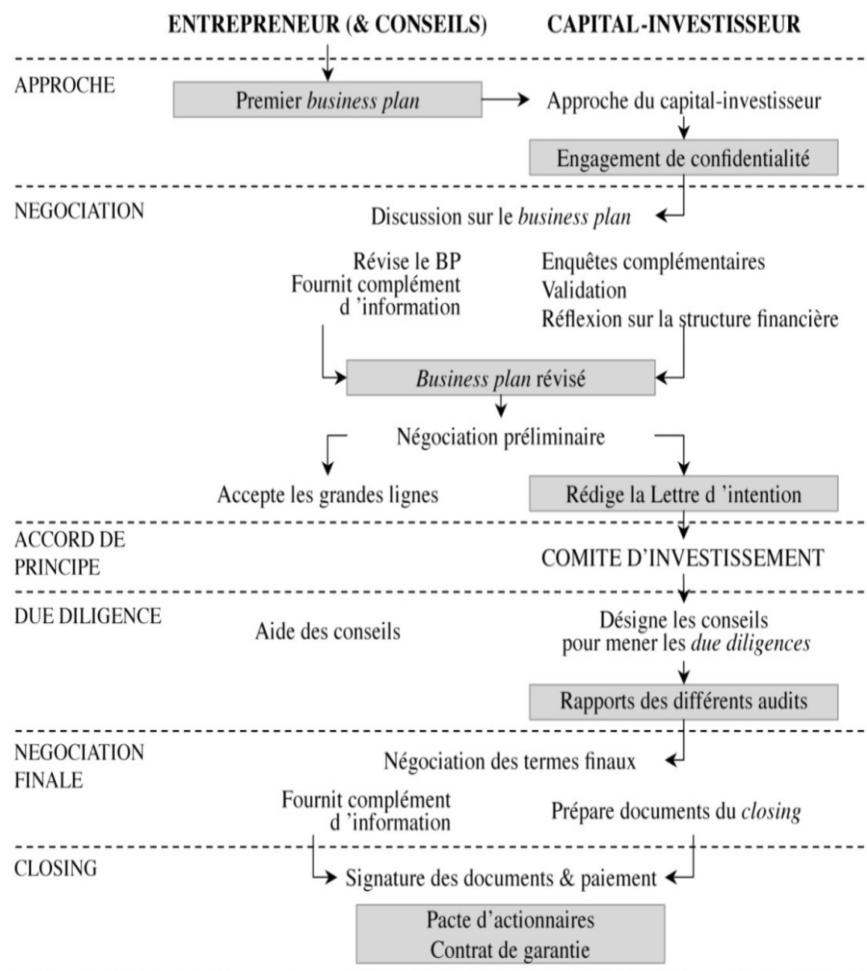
ENTREPRENEUR (& CONSEILS) CAPITAL-INVESTISSEUR

APPROCHE

Premier business plan

Approche du capital-investisseur

Engagement de confidentialité

NEGOCIATION

Discussion sur le business plan

Révise le BP
Fournit complément d 'information

Enquêtes complémentaires
Validation
Réflexion sur la structure financière

Business plan révisé

Négociation préliminaire

Accepte les grandes lignes

Rédige la Lettre d 'intention

ACCORD DE PRINCIPE

COMITE D'INVESTISSEMENT

DUE DILIGENCE

Aide des conseils

Désigne les conseils pour mener les due diligences

Rapports des différents audits

NEGOCIATION FINALE

Négociation des termes finaux

Fournit complément d 'information

Prépare documents du closing

CLOSING

Signature des documents & paiement

Pacte d'actionnaires
Contrat de garantie